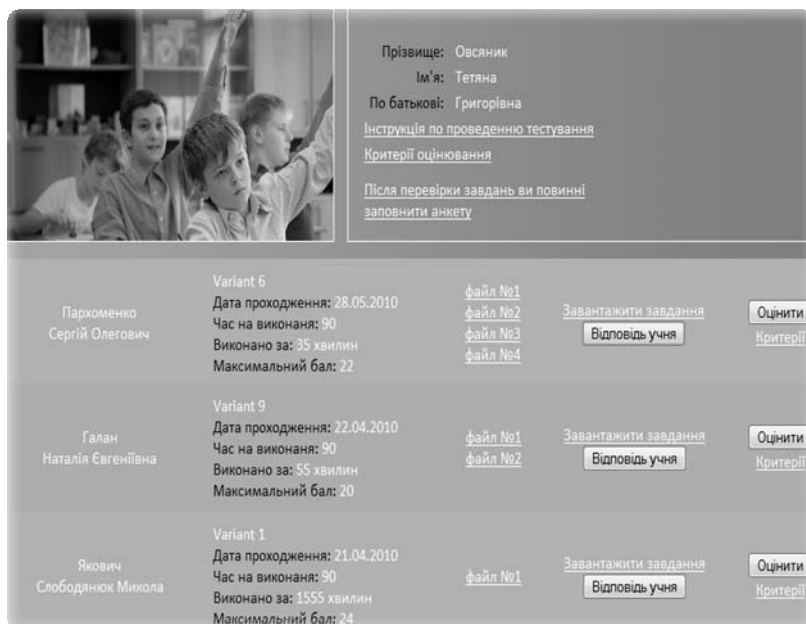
Прізвище: Овсяник
Ім'я: Тетяна
По батькові: Григорівна
Інструкція по проведенню тестування
Критерії оцінювання

Після перевірки завдань ви повинні заповнити анкету

| | | | | |
|---|---|---|---|---|
| Пархоменко Сергій Олегович | Variant 6<br>Дата проходження: 28.05.2010<br>Час на виконаня: 90<br>Виконано за: 35 хвилин<br>Максимальний бал: 22 | файл №1<br>файл №2<br>файл №3<br>файл №4 | Завантажити завдання<br>Відповідь учня | Оцінити<br>Критерії |
| Галан Наталія Євгеніївна | Variant 9<br>Дата проходження: 22.04.2010<br>Час на виконаня: 90<br>Виконано за: 55 хвилин<br>Максимальний бал: 20 | файл №1<br>файл №2 | Завантажити завдання<br>Відповідь учня | Оцінити<br>Критерії |
| Якович Слободянюк Микола | Variant 1<br>Дата проходження: 21.04.2010<br>Час на виконаня: 90<br>Виконано за: 1555 хвилин<br>Максимальний бал: 24 | файл №1 | Завантажити завдання<br>Відповідь учня | Оцінити<br>Критерії |